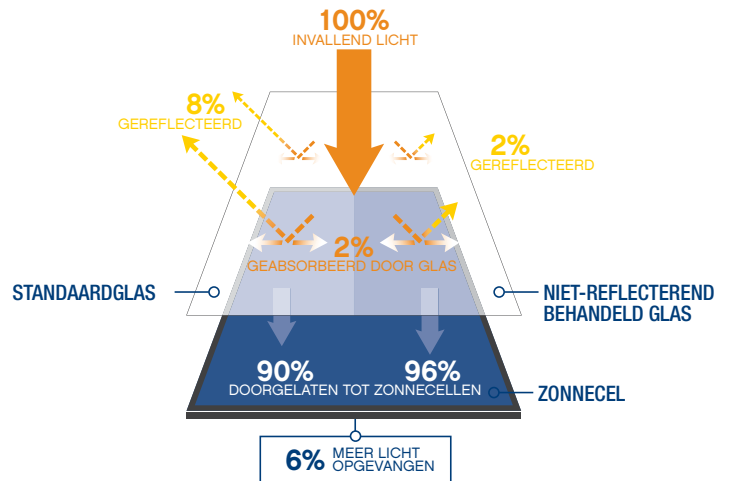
100%
INVALLEND LICHT

8%
GEREFLECTEERD

2%
GEREFLECTEERD

2%
GEABSORBEERD DOOR GLAS

STANDAARDGLAS

NIET-REFLECTEREND BEHANDELD GLAS

90%

96%

DOORGELATEN TOT ZONNECELLEN

ZONNECEL

6% MEER LICHT OPGEVANGEN